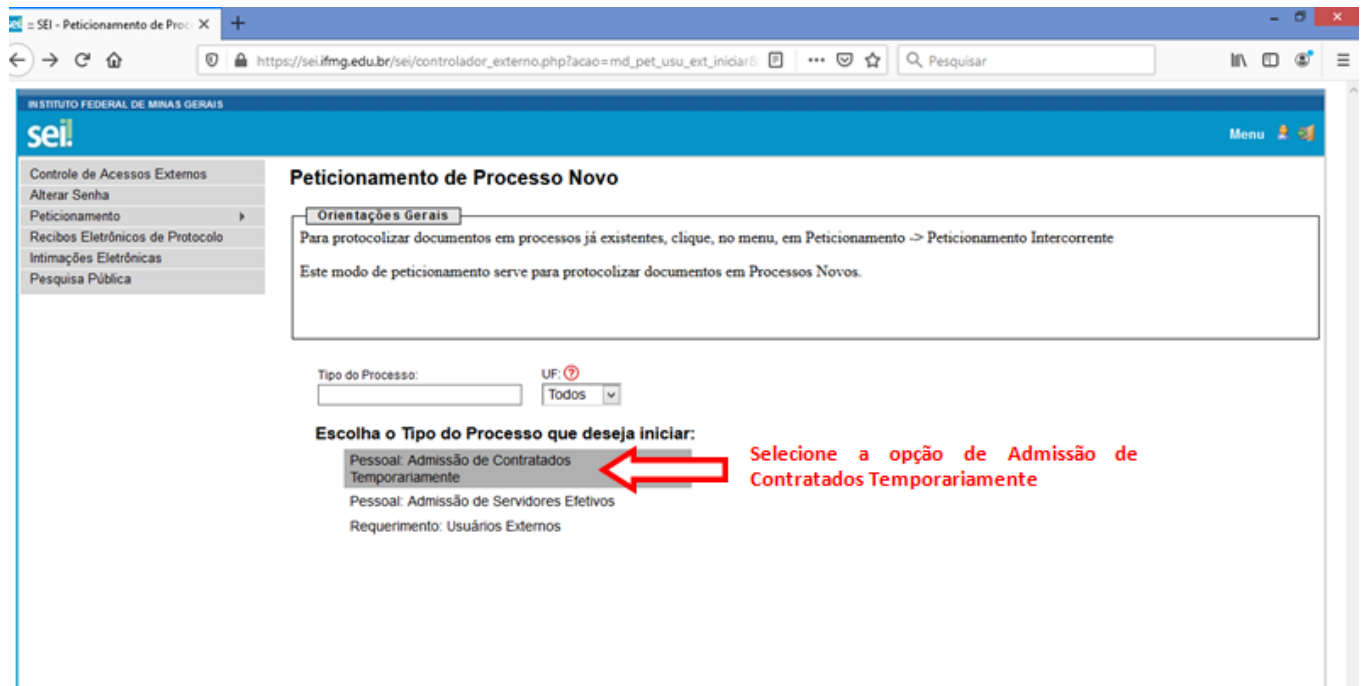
SEI - Peticionamento de Proc ×
+

https://sei.ifmg.edu.br/sei/controlador_externo.php?acao=md_pet_usu_ext_iniciar

Pesquisar

INSTITUTO FEDERAL DE MINAS GERAIS

sei!

Menu

Controle de Acessos Externos
Alterar Senha
Peticionamento
Recibos Eletrônicos de Protocolo
Intimações Eletrônicas
Pesquisa Pública

Peticionamento de Processo Novo

Orientações Gerais

Para protocolizar documentos em processos já existentes, clique, no menu, em Peticionamento -> Peticionamento Intercorrente

Este modo de peticionamento serve para protocolizar documentos em Processos Novos.

Tipo do Processo:

UF: ?

Todos

Escolha o Tipo do Processo que deseja iniciar:

Pessoal: Admissão de Contratados Temporariamente

Pessoal: Admissão de Servidores Efetivos

Requerimento: Usuários Externos

Selecione a opção de Admissão de Contratados Temporariamente